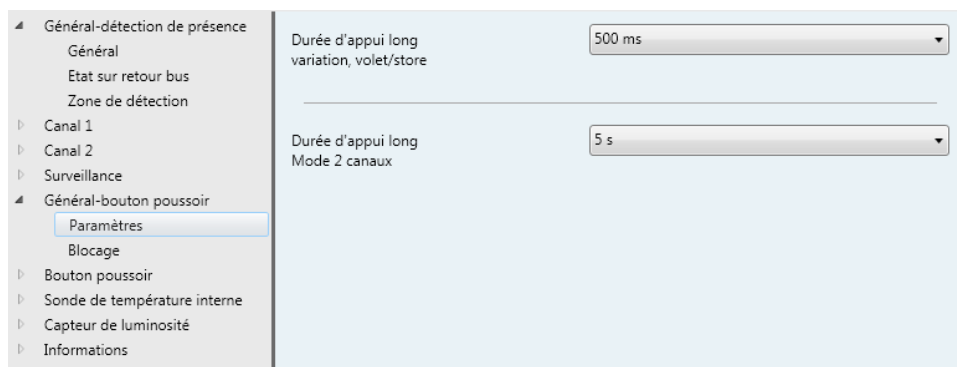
Général-détection de présence
Général
Etat sur retour bus
Zone de détection
Canal 1
Canal 2
Surveillance
Général-bouton poussoir
Paramètres
Blocage
Bouton poussoir
Sonde de température interne
Capteur de luminosité
Informations

Durée d'appui long variation, volet/store
500 ms

Durée d'appui long Mode 2 canaux
5 s